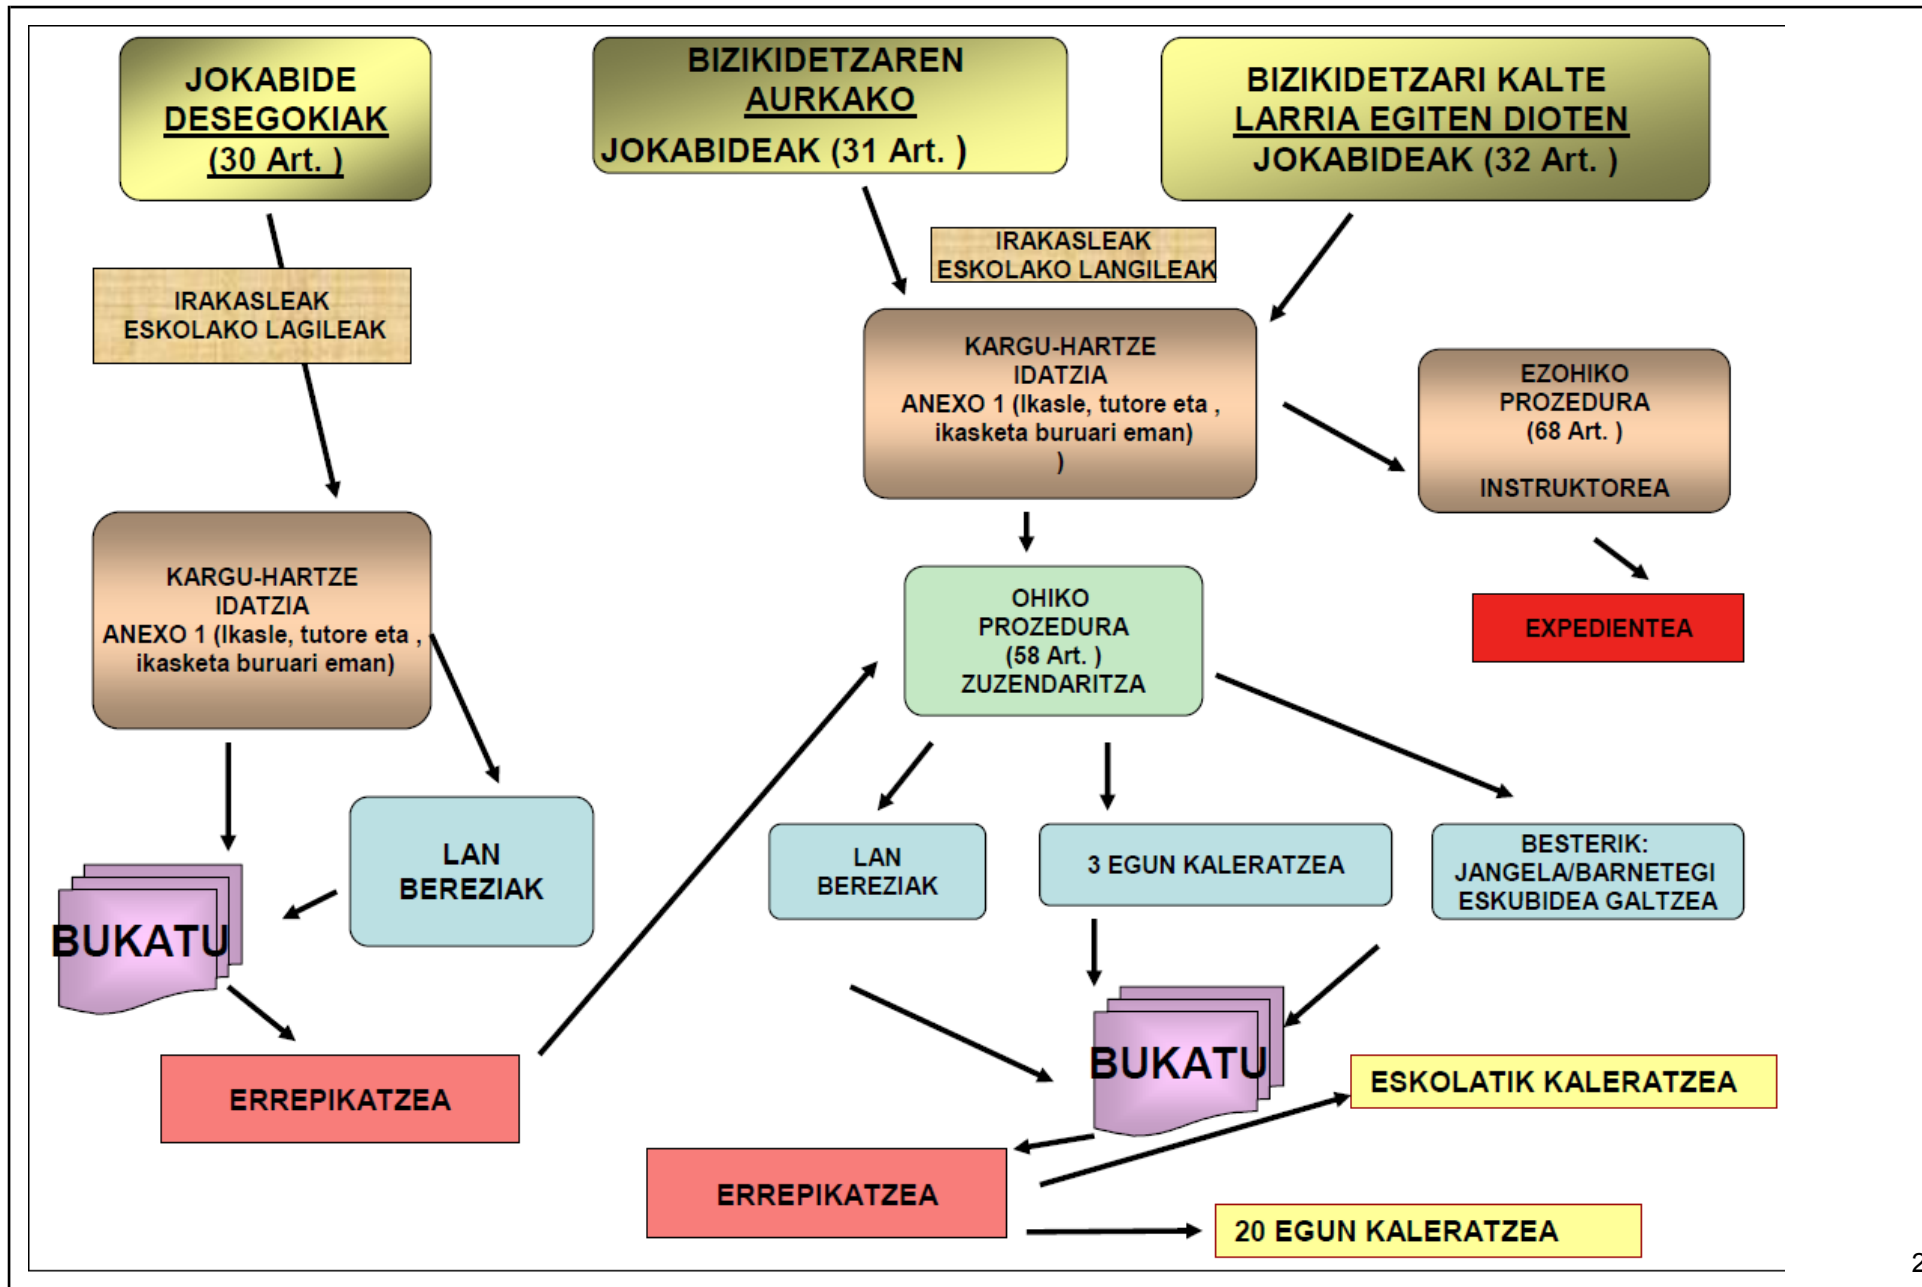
JOKABIDE DESEGOKIAK (30 Art. )

BIZIKIDETZAREN AURKAKO JOKABIDEAK (31 Art. )

BIZIKIDETZARI KALTE LARRIA EGITEN DIOTEN JOKABIDEAK (32 Art. )

IRAKASLEAK
ESKOLAKO LAGILEAK

IRAKASLEAK
ESKOLAKO LANGILEAK

KARGU-HARTZE IDATZIA
ANEXO 1 (Ikasle, tutore eta , ikasketa buruari eman) )

EZOHIKO PROZEDURA (68 Art. )

INSTRUKTOREA

KARGU-HARTZE IDATZIA
ANEXO 1 (Ikasle, tutore eta , ikasketa buruari eman)

OHIKO PROZEDURA (58 Art. )
ZUZENDARITZA

EXPEDIENTEA

LAN BEREZIAK

BUKATU

LAN BEREZIAK

3 EGUN KALERATZEA

BESTERIK: JANGELA/BARNETEGI ESKUBIDEA GALTZEA

BUKATU

ERREPIKATZEA

ESKOLATIK KALERATZEA

ERREPIKATZEA

20 EGUN KALERATZEA

2